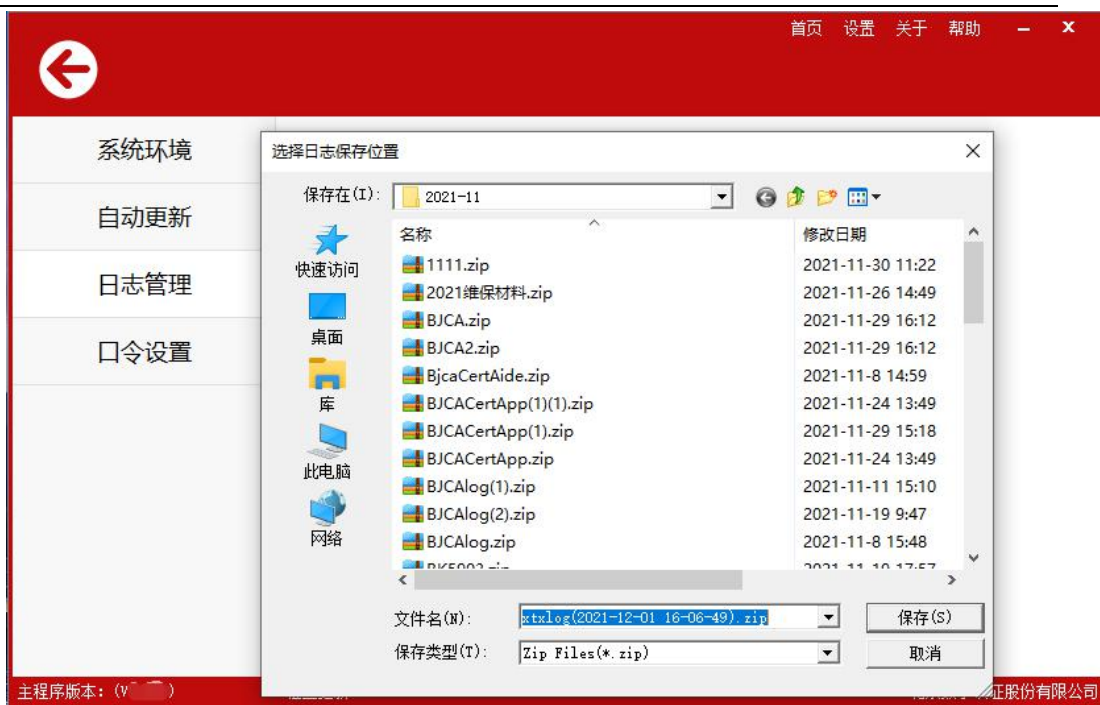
首页 设置 关于 帮助 – x

系统环境

自动更新

日志管理

口令设置

选择日志保存位置

保存在(I): 2021-11

快速访问

桌面

库

此电脑

网络

| 名称 | 修改日期 |
|---|---|
| 1111.zip | 2021-11-30 11:22 |
| 2021维保材料.zip | 2021-11-26 14:49 |
| BJCA.zip | 2021-11-29 16:12 |
| BJCA2.zip | 2021-11-29 16:12 |
| BjcaCertAide.zip | 2021-11-8 14:59 |
| BJCACertApp(1)(1).zip | 2021-11-24 13:49 |
| BJCACertApp(1).zip | 2021-11-29 15:18 |
| BJCACertApp.zip | 2021-11-24 13:49 |
| BJCAlog(1).zip | 2021-11-11 15:10 |
| BJCAlog(2).zip | 2021-11-19 9:47 |
| BJCAlog.zip | 2021-11-8 15:48 |
| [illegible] | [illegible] |

文件名(N): xtxlog(2021-12-01 16-06-49).zip 保存(S)

保存类型(T): Zip Files(*.zip) 取消

主程序版本: (V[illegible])

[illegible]证股份有限公司